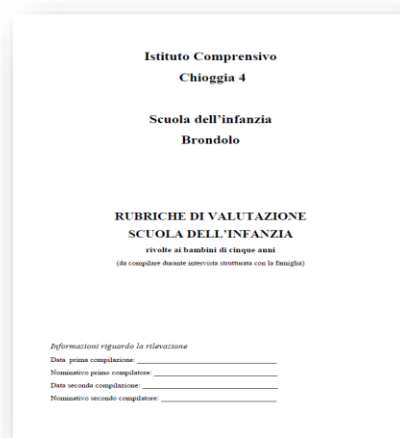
Istituto Comprensivo
Chioggia 4

Scuola dell'infanzia
Brondolo

RUBRICHE DI VALUTAZIONE
SCUOLA DELL'INFANZIA
rivolte ai bambini di cinque anni
(da compilare durante intervista strutturata con la famiglia)

Informazioni riguardo la rilevazione
Data prima compilazione: ______________________
Nominativo primo compilatore: ______________________
Data seconda compilazione: ______________________
Nominativo secondo compilatore: ______________________